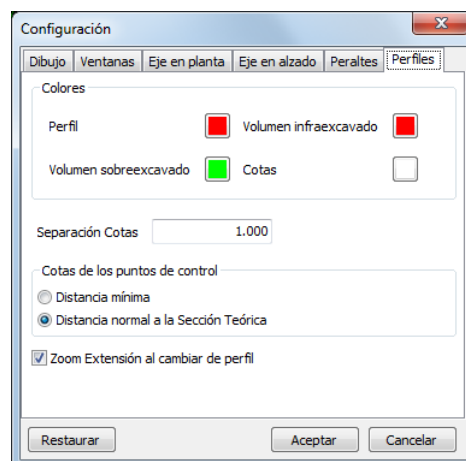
Configuración

Dibujo | Ventanas | Eje en planta | Eje en alzado | Peraltes | Perfiles

Colores

Perfil

Volumen infraexcavado

Volumen sobreexcavado

Cotas

Separación Cotas 1.000

Cotas de los puntos de control

Distancia mínima

Distancia normal a la Sección Teórica

Zoom Extensión al cambiar de perfil

Restaurar

Aceptar

Cancelar